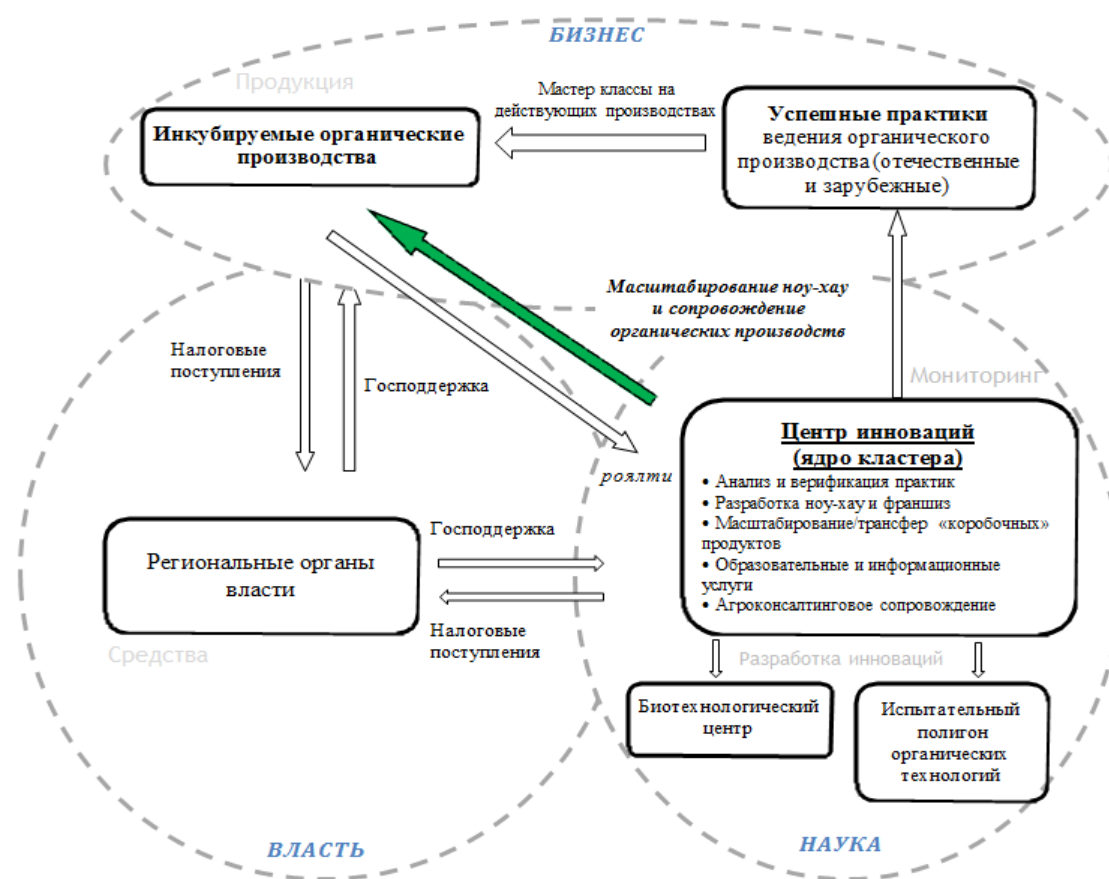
БИЗНЕС

Продукция

Мастер классы на действующих производствах

Инкубируемые органические производства

Успешные практики ведения органического производства (отечественные и зарубежные)

Масштабирование ноу-хау и сопровождение органических производств

Налоговые поступления

Господдержка

Мониторинг

роялти

Центр инноваций (ядро кластера)
• Анализ и верификация практик
• Разработка ноу-хау и франшиз
• Масштабирование/трансфер «коробочных» продуктов
• Образовательные и информационные услуги
• Агроконсалтинговое сопровождение

Господдержка

Региональные органы власти

Налоговые поступления

Средства

Разработка инноваций

Биотехнологический центр

Испытательный полигон органических технологий

ВЛАСТЬ

НАУКА